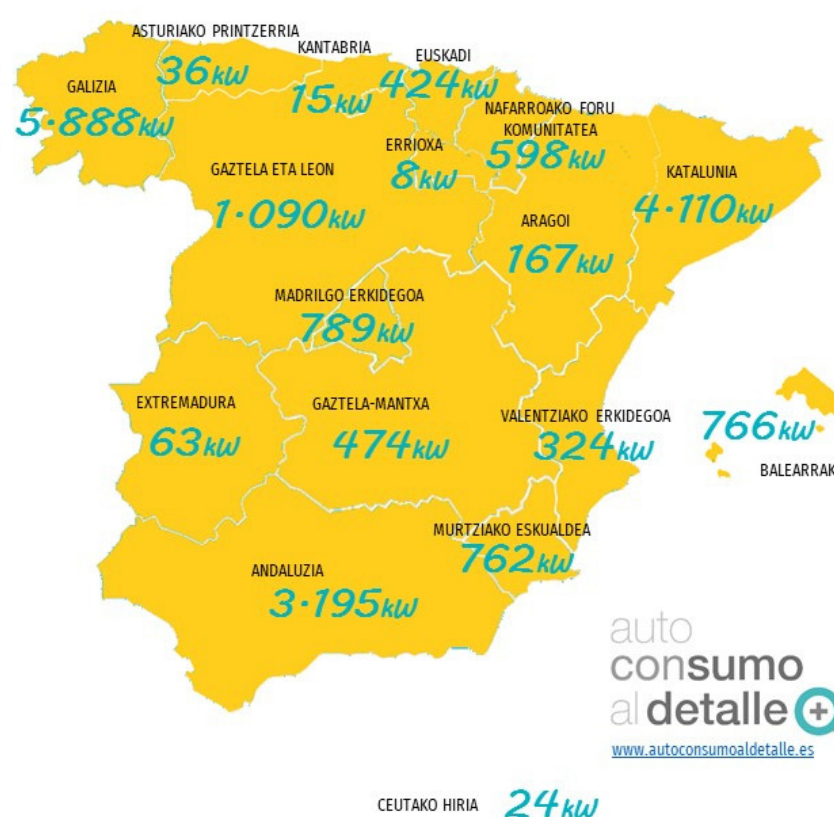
ASTURIAKO PRINTZERRIA
36kW

KANTABRIA
15kW

EUSKADI
424kW

GALIZIA
5·888kW

NAFARROAKO FORU KOMUNITATEA
598kW

ERRIOXA
8kW

GAZTELA ETA LEON
1·090kW

KATALUNIA
4·110kW

ARAGOI
167kW

MADRILGO ERKIDEGOA
789kW

EXTREMADURA
63kW

GAZTELA-MANTXA
474kW

VALENTZIAKO ERKIDEGOA
324kW

766kW
BALEARRAK

MURTZIAKO ESKUALDEA
762kW

ANDALUZIA
3·195kW

auto
consumo
al detalle

www.autoconsumoaldetalle.es

CEUTAKO HIRIA
24kW